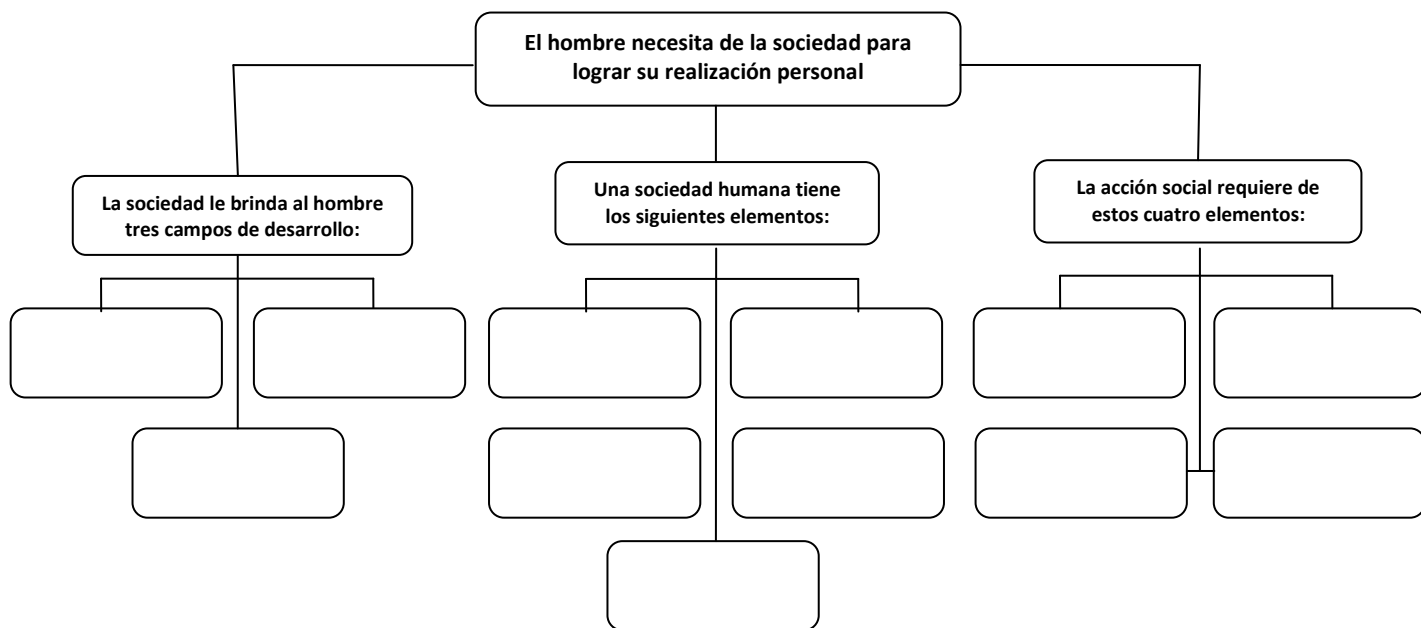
El hombre necesita de la sociedad para lograr su realización personal

La sociedad le brinda al hombre tres campos de desarrollo:

Una sociedad humana tiene los siguientes elementos:

La acción social requiere de estos cuatro elementos: